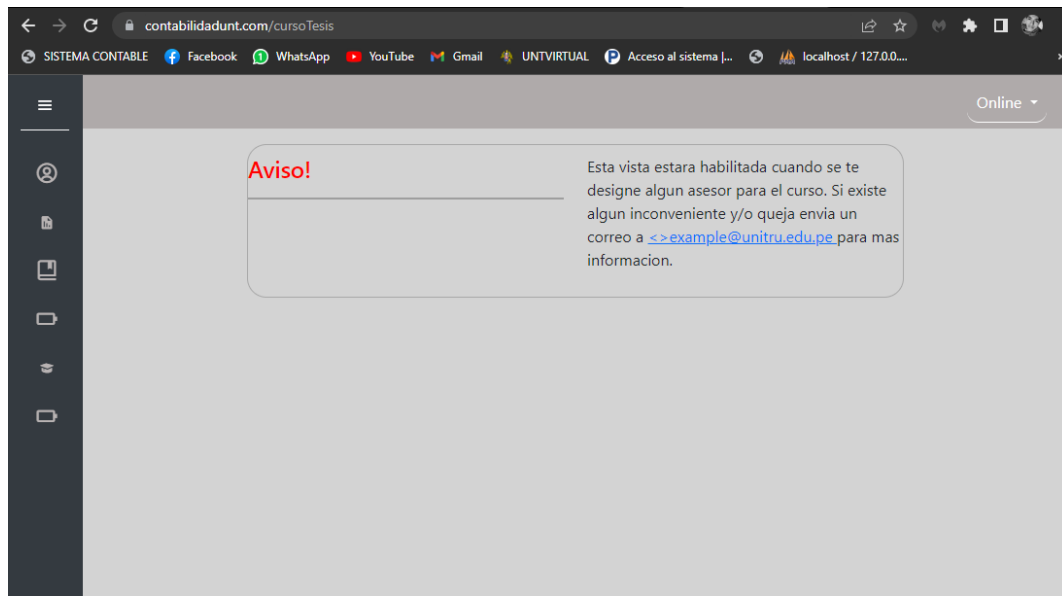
contabilidadunt.com/cursoTesis

SISTEMA CONTABLE Facebook WhatsApp YouTube Gmail UNTVIRTUAL Acceso al sistema |... localhost / 127.0.0....

Online

Aviso!

Esta vista estara habilitada cuando se te designe algun asesor para el curso. Si existe algun inconveniente y/o queja envia un correo a <>example@unitru.edu.pe para mas informacion.